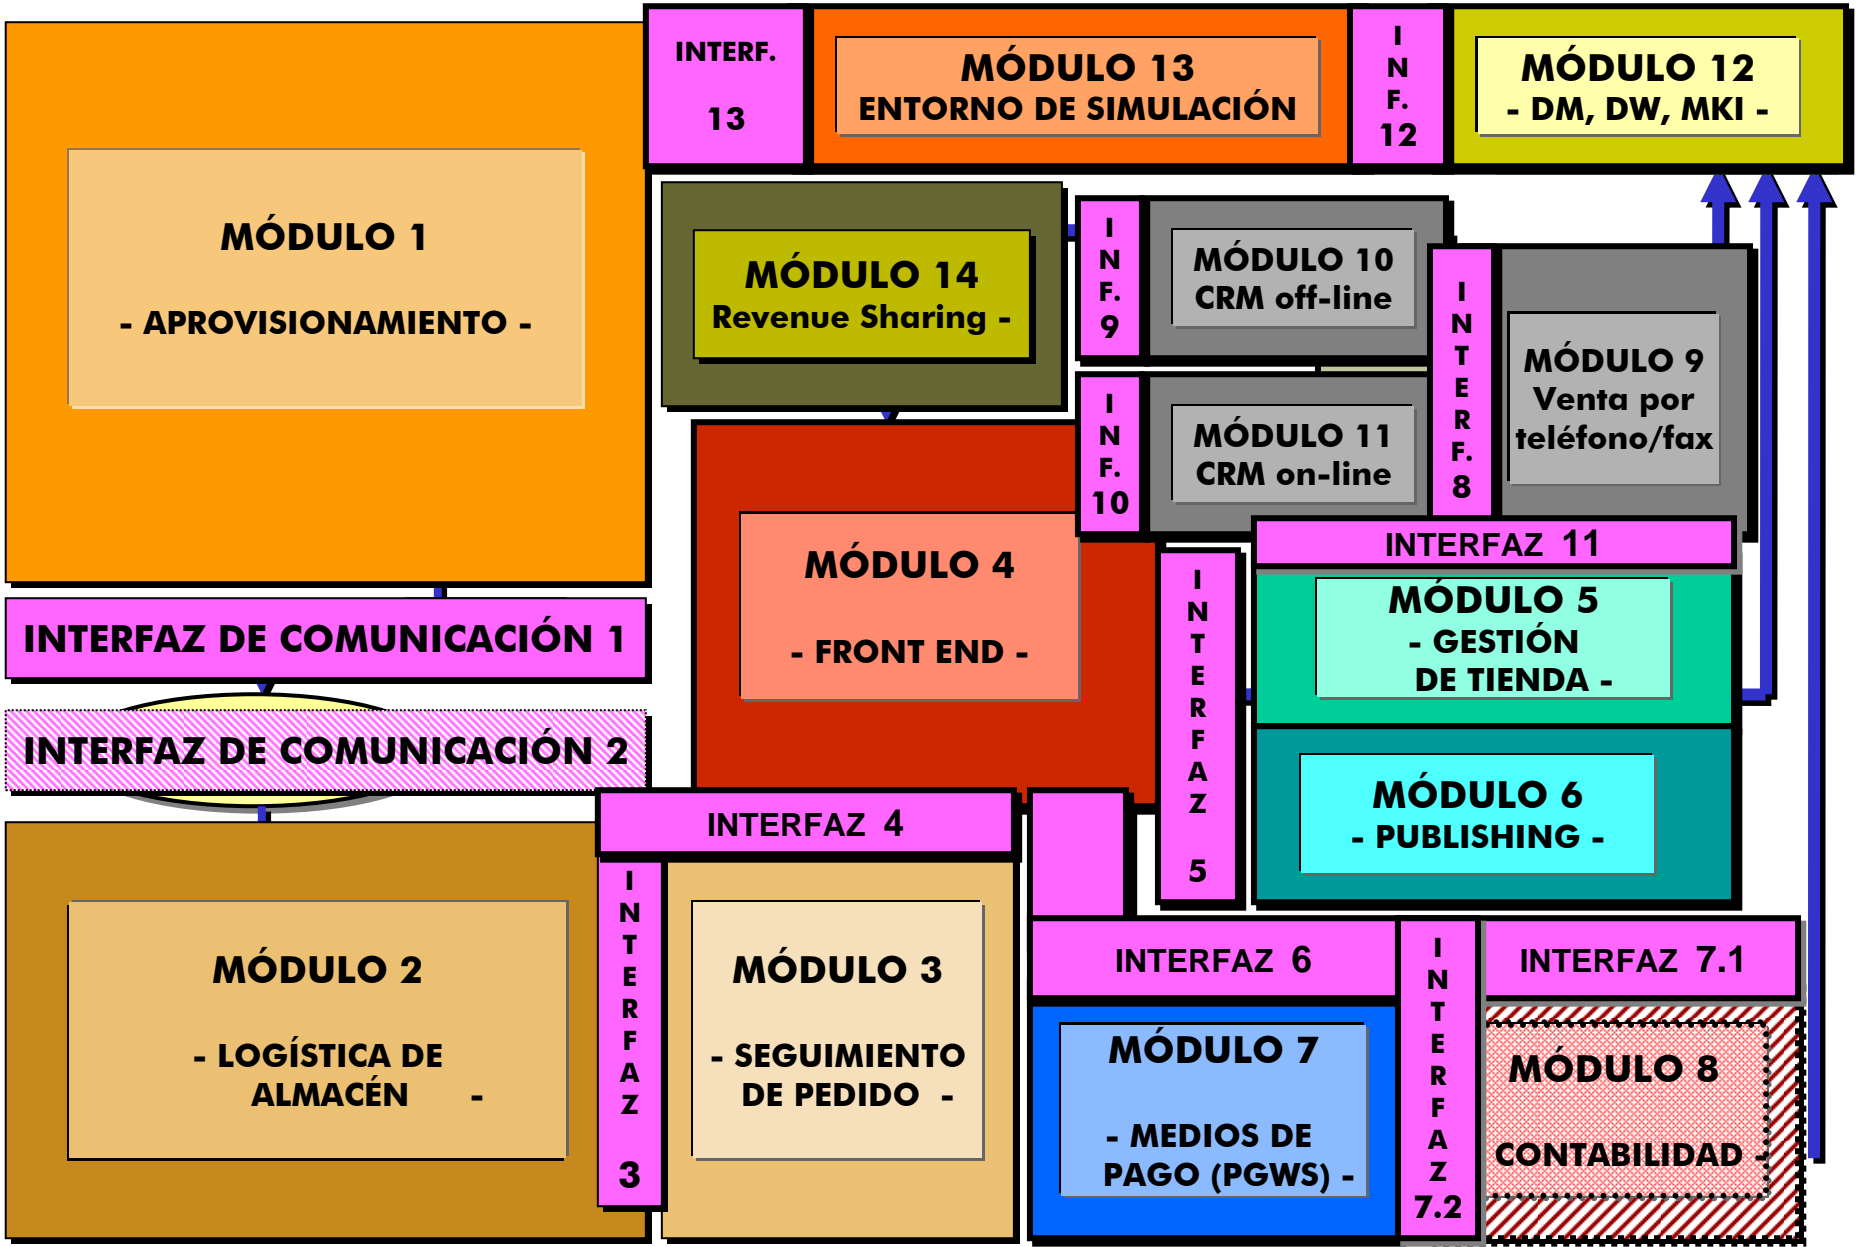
MÓDULO 1

- APROVISIONAMIENTO -

INTERF.

13

MÓDULO 13
ENTORNO DE SIMULACIÓN

INF. 12

MÓDULO 12
- DM, DW, MKI -

MÓDULO 14
Revenue Sharing -

INF. 9

MÓDULO 10
CRM off-line

INTERF. 8

MÓDULO 9
Venta por teléfono/fax

INF. 10

MÓDULO 11
CRM on-line

INTERFAZ 11

MÓDULO 4

- FRONT END -

INTERFAZ 5

MÓDULO 5
- GESTIÓN DE TIENDA -

INTERFAZ DE COMUNICACIÓN 1

INTERFAZ DE COMUNICACIÓN 2

MÓDULO 6
- PUBLISHING -

INTERFAZ 4

MÓDULO 2

- LOGÍSTICA DE ALMACÉN -

INTERFAZ 3

MÓDULO 3

- SEGUIMIENTO DE PEDIDO -

INTERFAZ 6

INTERFAZ 7.2

INTERFAZ 7.1

MÓDULO 7

- MEDIOS DE PAGO (PGWS) -

MÓDULO 8

CONTABILIDAD -